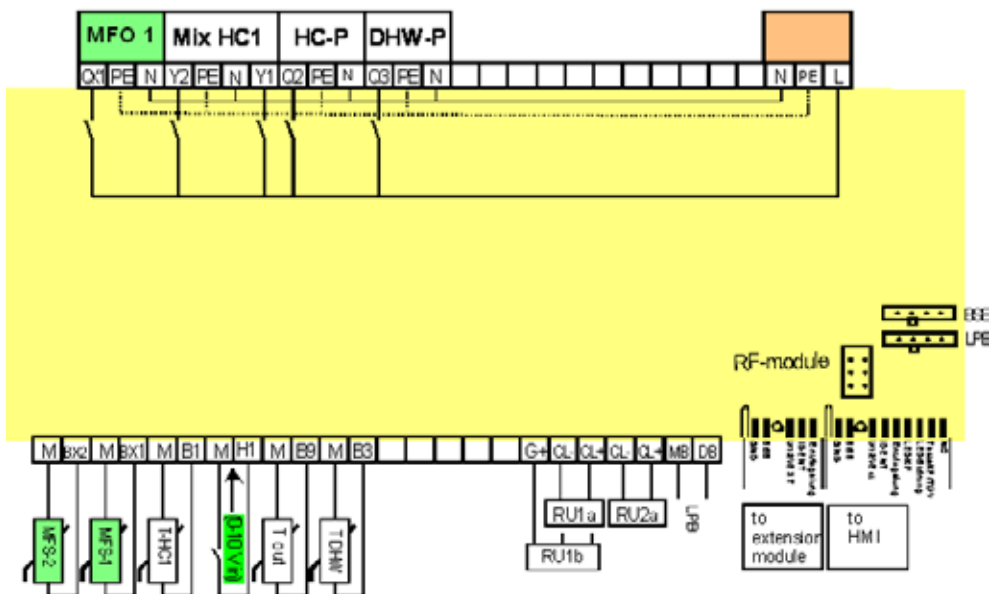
MFO 1 Mix HC1 HC-P DHW-P

QX1 PE N Y2 PE N Y1 Q2 PE N Q3 PE N

N PE L

BSB

LPB

RF-module

M BX2 M BX1 M B1 M H1 M B9 M B3

G+ CL- CL+ CL- CL+ MB DB

MFS-2 MFS-1 T-HC1 (0-10 V) T out T DHW

RU1a RU2a RU1b LPB

to extension module

to HMI